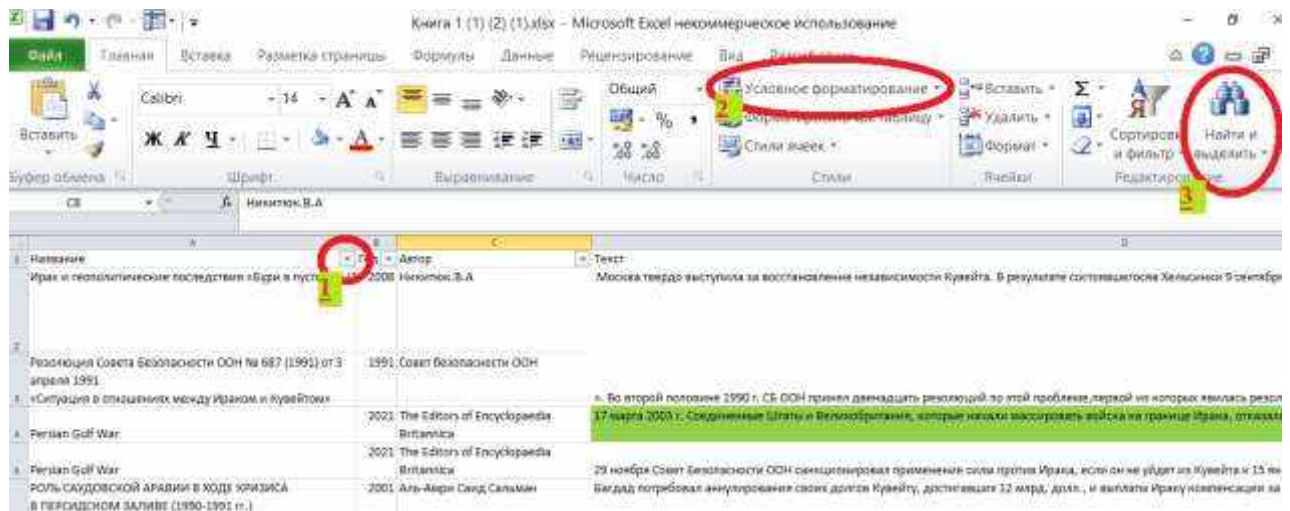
Книга 1 (1) (2) (1).xlsx - Microsoft Excel некоммерческое использование

Файл Главная Вставка Разметка страницы Формулы Данные Рецензирование Вид Разработчик

Вставить
Буфер обмена
Calibri 14
Ж К Ч
Шрифт
Выравнивание
Общий
% ,
Число
Условное форматирование
Форматировать как таблицу
Стили ячеек
Стили
Вставить
Удалить
Формат
Ячейки
Σ
Сортировка и фильтр
Найти и выделить
Редактирование

2
3

C3 Никитюк.В.А

| | A | B | C | D |
|---|---|---|---|---|
| 1 | Название | Г | Автор | Текст |
| 2 | Ирак и геополитические последствия «Бури в пустыне» | 2008 | Никитюк.В.А | Москва твердо выступила за восстановление независимости Кувейта. В результате состоявшегося Хельсинки 9 сентября |
| 3 | Резолюция Совета Безопасности ООН № 687 (1991) от 3 апреля 1991 «Ситуация в отношениях между Ираком и Кувейтом» | 1991 | Совет Безопасности ООН | ». Во второй половине 1990 г. СБ ООН принял двенадцать резолюций по этой проблеме,первой из которых явилась резол |
| 4 | Persian Gulf War | 2021 | The Editors of Encyclopaedia Britannica | 17 марта 2003 г. Соединенные Штаты и Великобритания, которые начали массировать войска на границе Ирака, отказал |
| 5 | Persian Gulf War | 2021 | The Editors of Encyclopaedia Britannica | 29 ноября Совет Безопасности ООН санкционировал применение силы против Ирака, если он не уйдет из Кувейта к 15 ян |
| 6 | РОЛЬ САУДОВСКОЙ АРАВИИ В ХОДЕ КРИЗИСА В ПЕРСИДСКОМ ЗАЛИВЕ (1990-1991 гг.) | 2001 | Аль-Амри Саид Сальман | Багдад потребовал аннулирования своих долгов Кувейту, достигавших 12 млрд. долл., и выплаты Ираку компенсации за |

1